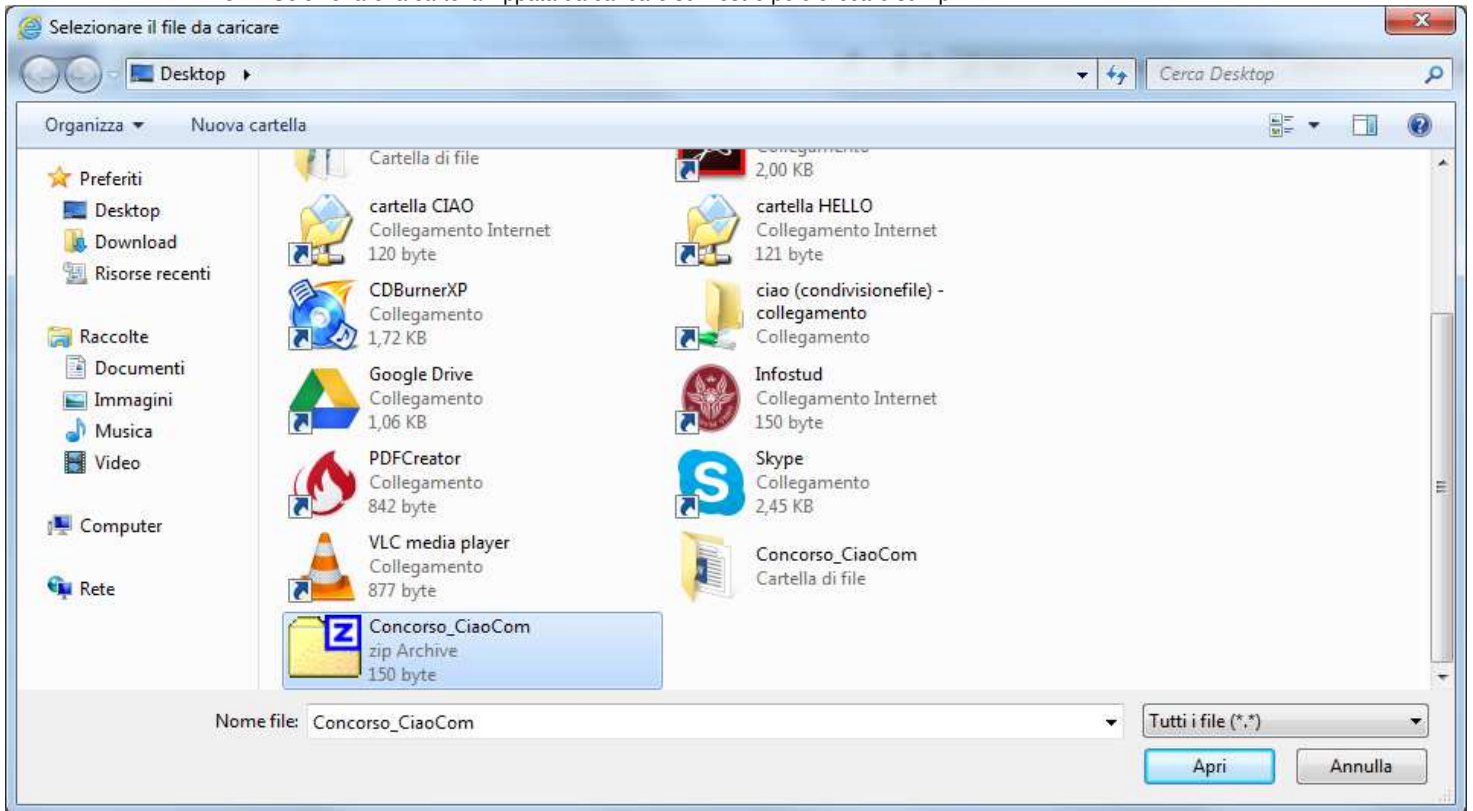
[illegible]

Selezionare il file da caricare

Desktop ▸

Cerca Desktop

Organizza ▾ Nuova cartella

Preferiti
Desktop
Download
Risorse recenti

Raccolte
Documenti
Immagini
Musica
Video

Computer

Rete

Cartella di file

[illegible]
2,00 KB

cartella CIAO
Collegamento Internet
120 byte

cartella HELLO
Collegamento Internet
121 byte

CDBurnerXP
Collegamento
1,72 KB

ciao (condivisionefile) - collegamento
Collegamento

Google Drive
Collegamento
1,06 KB

Infostud
Collegamento Internet
150 byte

PDFCreator
Collegamento
842 byte

Skype
Collegamento
2,45 KB

VLC media player
Collegamento
877 byte

Concorso_CiaoCom
Cartella di file

Concorso_CiaoCom
zip Archive
150 byte

Nome file: Concorso_CiaoCom

Tutti i file (*.*)

Apri

Annulla